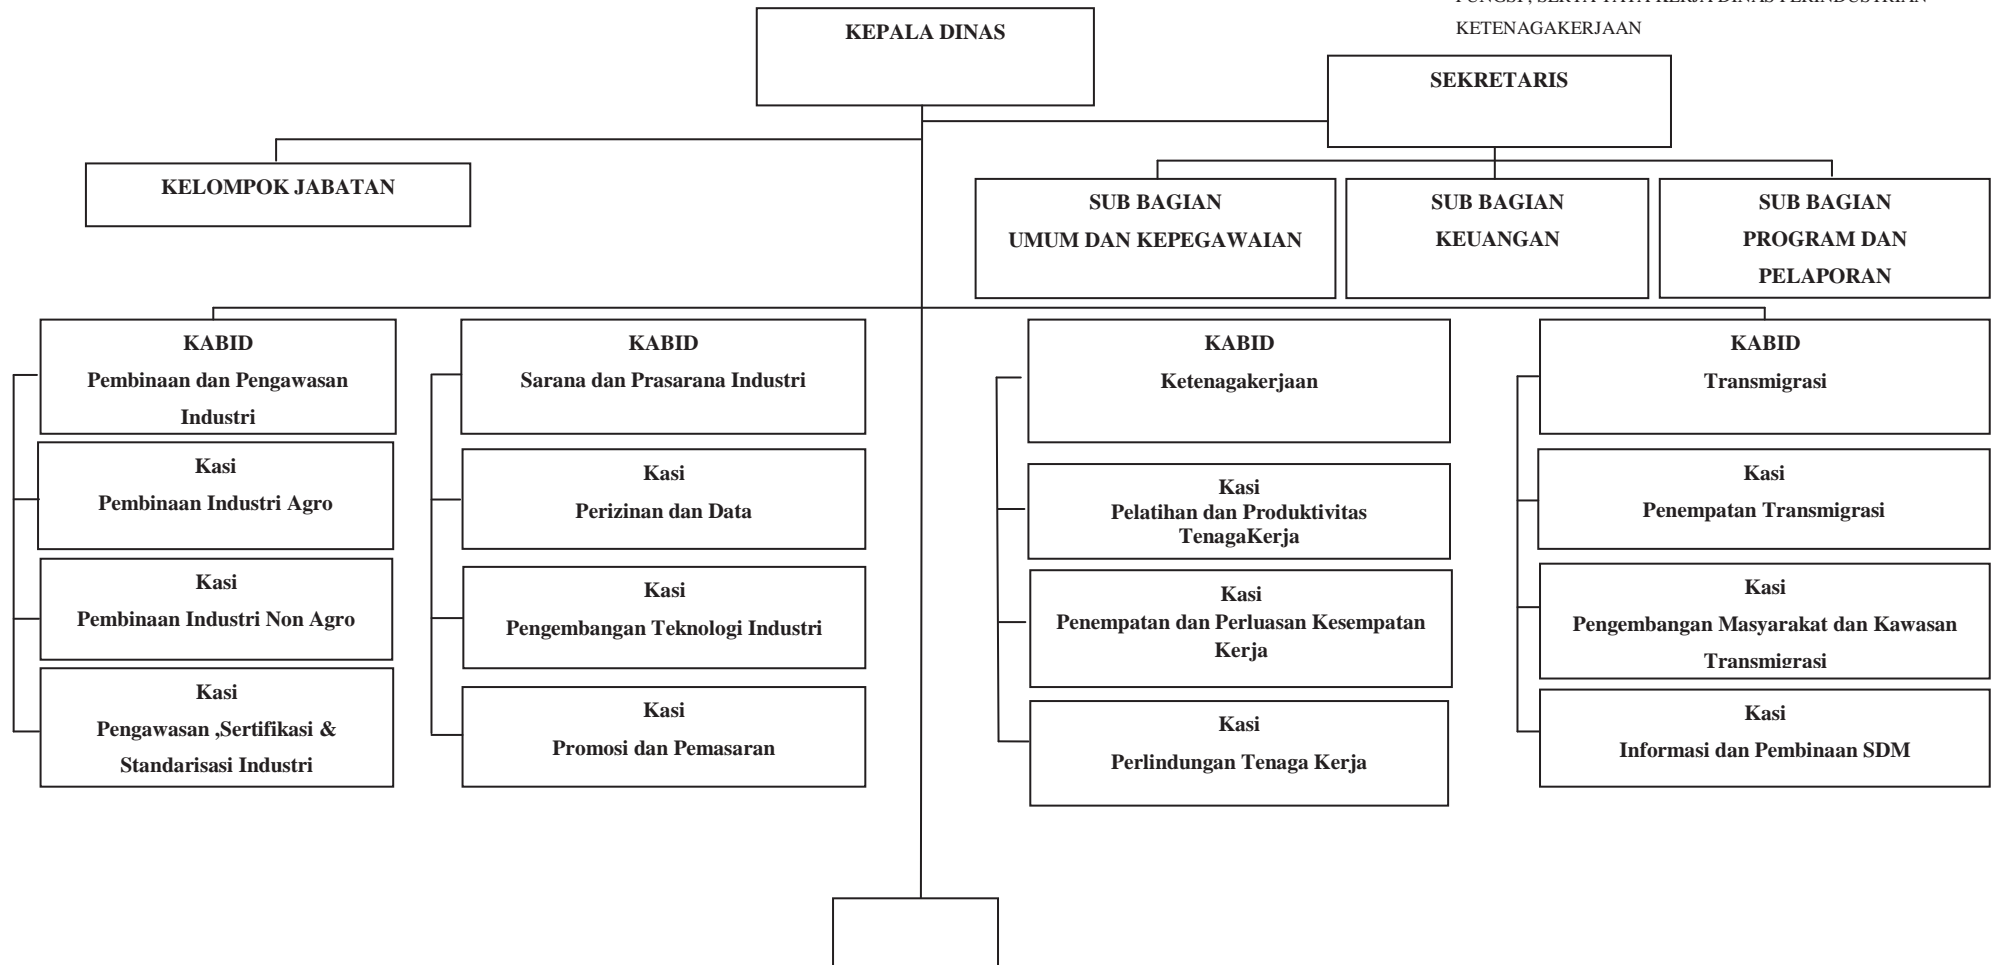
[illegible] KETENAGAKERJAAN

KEPALA DINAS

SEKRETARIS

KELOMPOK JABATAN

SUB BAGIAN UMUM DAN KEPEGAWAIAN

SUB BAGIAN KEUANGAN

SUB BAGIAN PROGRAM DAN PELAPORAN

KABID Pembinaan dan Pengawasan Industri

Kasi Pembinaan Industri Agro

Kasi Pembinaan Industri Non Agro

Kasi Pengawasan ,Sertifikasi & Standarisasi Industri

KABID Sarana dan Prasarana Industri

Kasi Perizinan dan Data

Kasi Pengembangan Teknologi Industri

Kasi Promosi dan Pemasaran

KABID Ketenagakerjaan

Kasi Pelatihan dan Produktivitas TenagaKerja

Kasi Penempatan dan Perluasan Kesempatan Kerja

Kasi Perlindungan Tenaga Kerja

KABID Transmigrasi

Kasi Penempatan Transmigrasi

Kasi Pengembangan Masyarakat dan Kawasan Transmigrasi

Kasi Informasi dan Pembinaan SDM